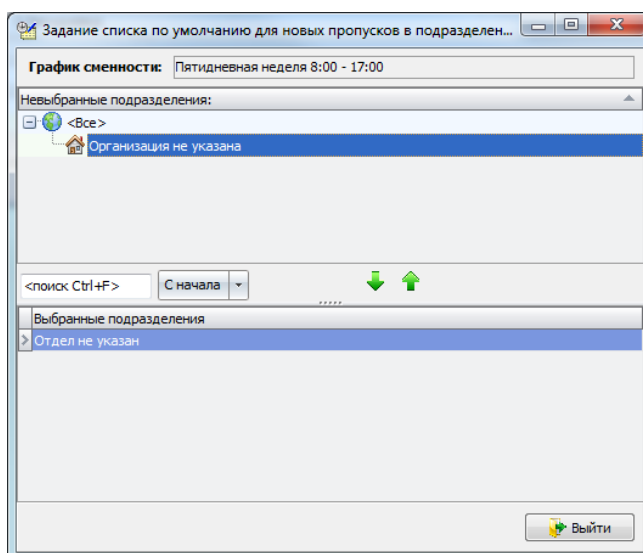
Задание списка по умолчанию для новых пропусков в подразделен...

График сменности: Пятидневная неделя 8:00 - 17:00

Невыбранные подразделения:

<Все>

Организация не указана

<поиск Ctrl+F>

С начала

Выбранные подразделения

Отдел не указан

Выйти